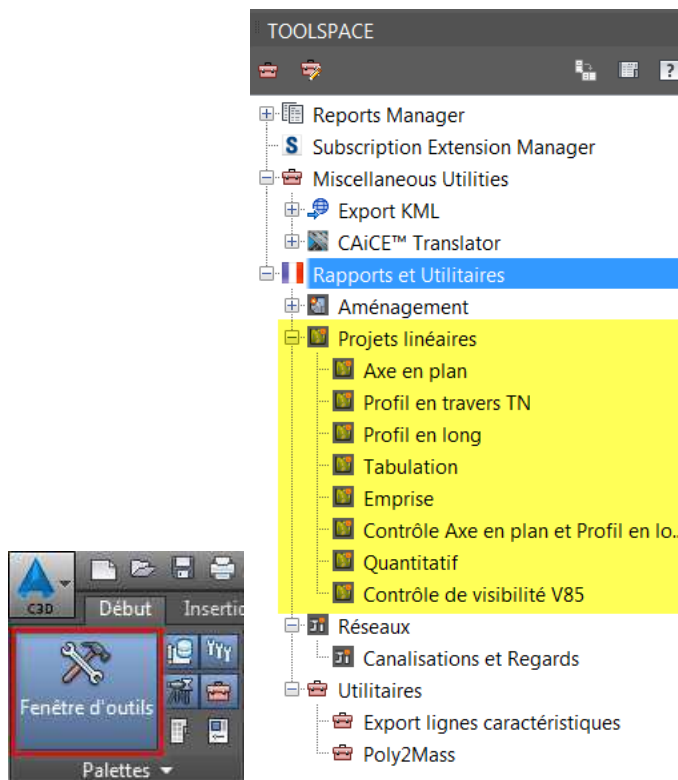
TOOLSPACE

Reports Manager
Subscription Extension Manager
Miscellaneous Utilities
Export KML
CAiCE™ Translator
Rapports et Utilitaires
Aménagement
Projets linéaires
Axe en plan
Profil en travers TN
Profil en long
Tabulation
Emprise
Contrôle Axe en plan et Profil en lo...
Quantitatif
Contrôle de visibilité V85
Réseaux
Canalisations et Regards
Utilitaires
Export lignes caractéristiques
Poly2Mass

C3D
Début
Insertio
Fenêtre d'outils
Palettes